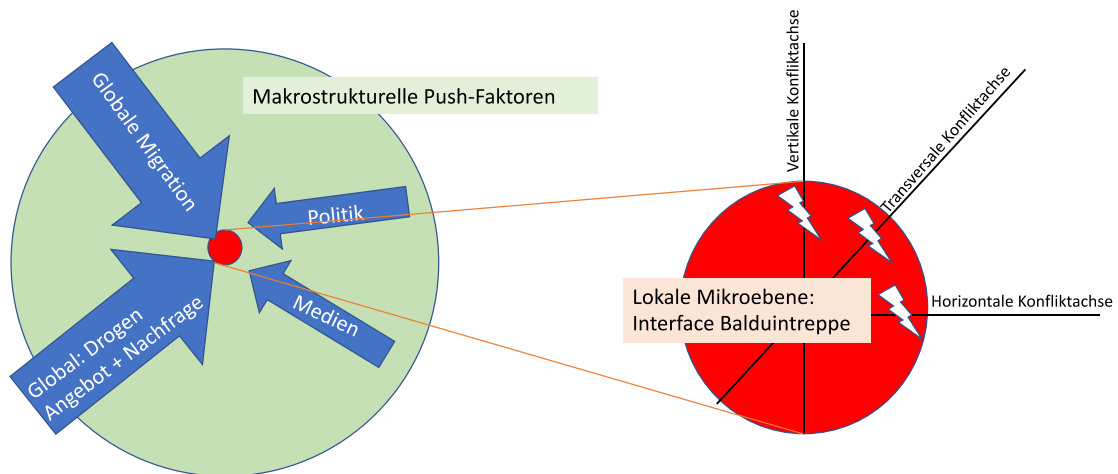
Globale Migration

Makrostrukturelle Push-Faktoren

Politik

Global: Drogen Angebot + Nachfrage

Medien

Vertikale Konfliktachse

Transversale Konfliktachse

Horizontale Konfliktachse

Lokale Mikroebene:
Interface Balduintreppe